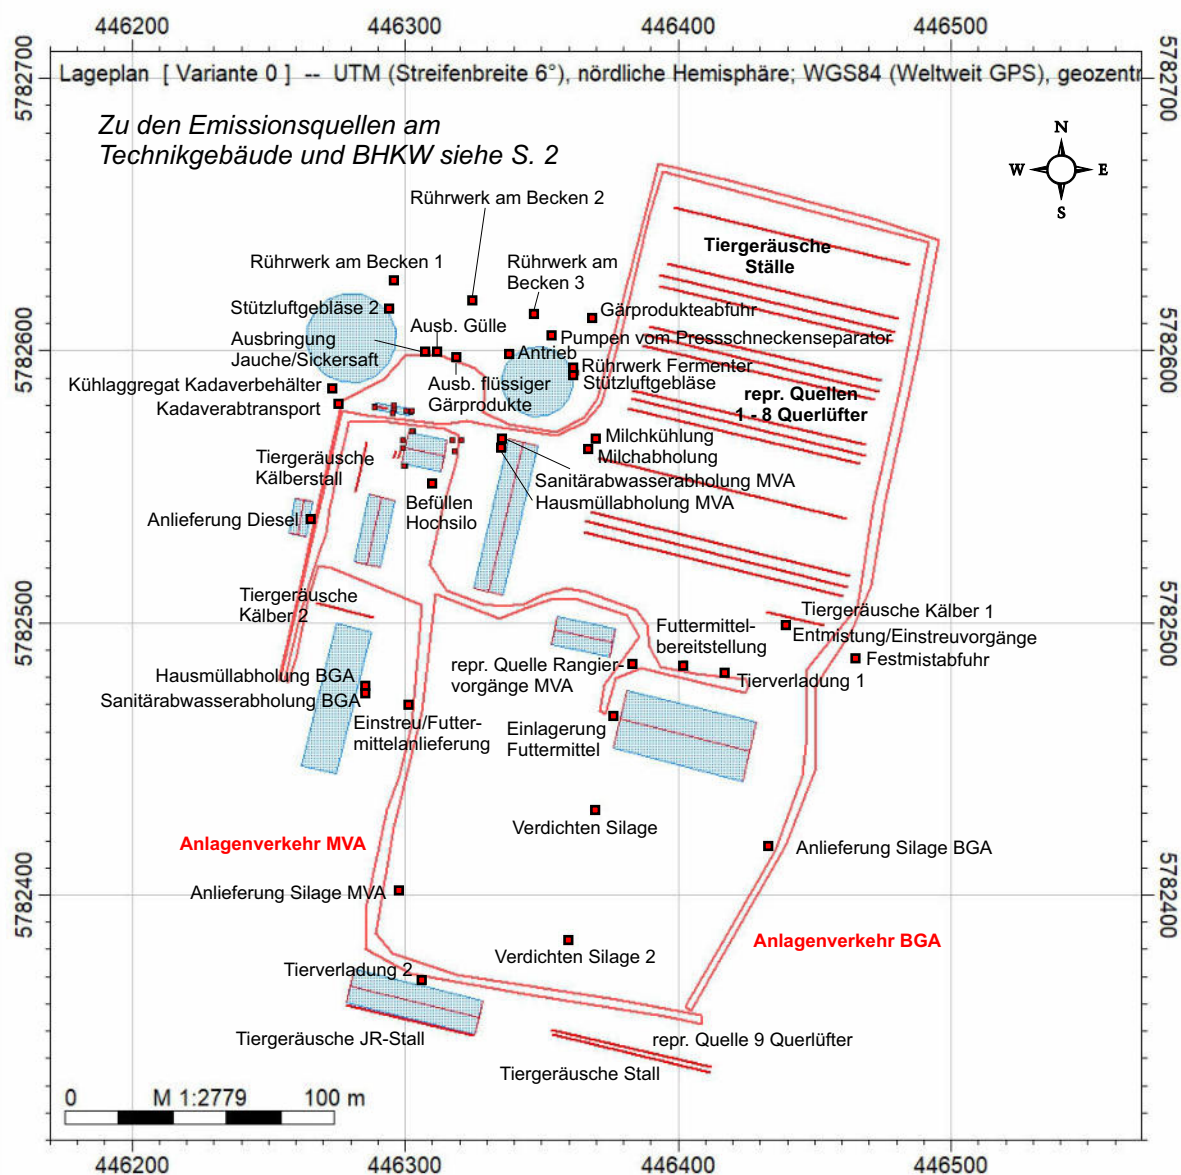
446200 446300 446400 446500

5782700 5782600 5782500 5782400

Lageplan [ Variante 0 ] -- UTM (Streifenbreite 6°), nördliche Hemisphäre; WGS84 (Weltweit GPS), geozentr

Zu den Emissionsquellen am Technikgebäude und BHKW siehe S. 2

N
W E
S

Rührwerk am Becken 2
Rührwerk am Becken 1
Rührwerk am Becken 3
Tiergeräusche Ställe
Stützluftgebläse 2
Gärprodukteabfuhr
Ausb. Gülle
Ausbringung Jauche/Sickersaft
Pumpen vom Pressschneckenseparator
Antrieb
Rührwerk Fermenter
Stützluftgebläse
Kühlaggregat Kadaverbehälter
Ausb. flüssiger Gärprodukte
repr. Quellen 1 - 8 Querlüfter
Kadaverabtransport
Milchkühlung
Milchabholung
Tiergeräusche Kälberstall
Sanitärabwasserabholung MVA
Hausmüllabholung MVA
Befüllen Hochsilo
Anlieferung Diesel
Tiergeräusche Kälber 2
Tiergeräusche Kälber 1
Futtermittelbereitstellung
Entmistung/Einstreuvorgänge
Festmistabfuhr
repr. Quelle Rangiervorgänge MVA
Hausmüllabholung BGA
Tierverladung 1
Sanitärabwasserabholung BGA
Einstreu/Futtermittelanlieferung
Einlagerung Futtermittel
Verdichten Silage
Anlagenverkehr MVA
Anlieferung Silage BGA
Anlieferung Silage MVA
Anlagenverkehr BGA
Verdichten Silage 2
Tierverladung 2
Tiergeräusche JR-Stall
repr. Quelle 9 Querlüfter
Tiergeräusche Stall

0 M 1:2779 100 m

446200 446300 446400 446500